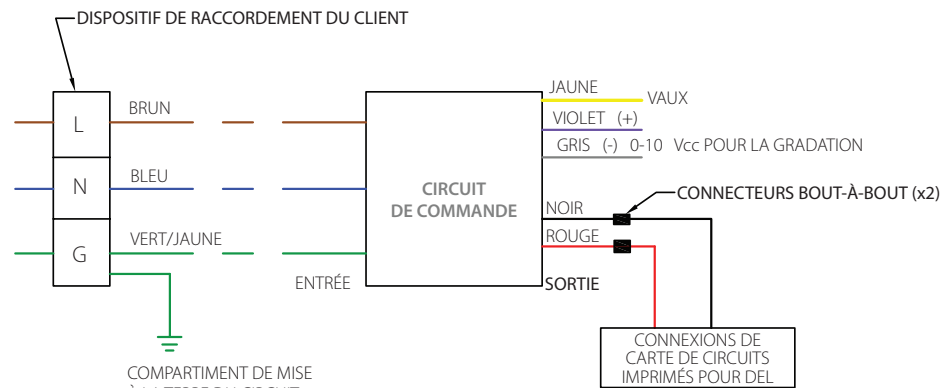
DISPOSITIF DE RACCORDEMENT DU CLIENT

L

N

G

BRUN

BLEU

VERT/JAUNE

CIRCUIT DE COMMANDE

ENTRÉE

JAUNE

VAUX

VIOLET (+)

GRIS (-) 0-10 Vcc POUR LA GRADATION

CONNECTEURS BOUT-À-BOUT (x2)

NOIR

ROUGE

SORTIE

CONNEXIONS DE CARTE DE CIRCUITS IMPRIMÉS POUR DEL

COMPARTIMENT DE MISE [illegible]